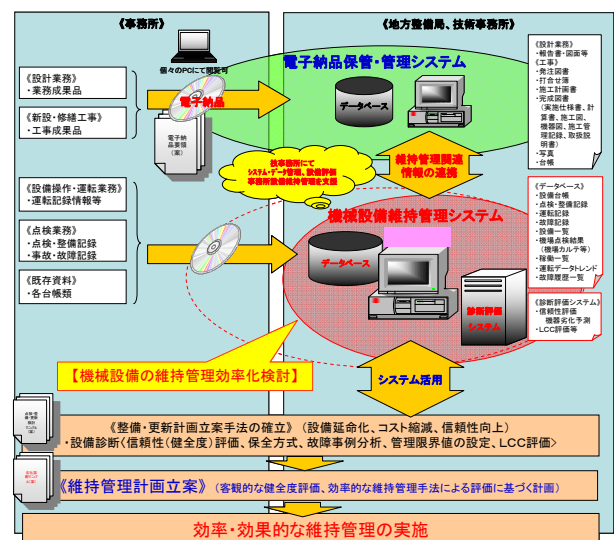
《事務所》

《地方整備局、技術事務所》

個々のPCにて閲覧等

電子納品保管・管理システム

《設計業務》
・業務成果品

《新設・修繕工事》
・工事成果品

電子納品

電子納品要領(案)

データベース

《設計業務》
・報告書・図面等
《工事》
・発注図書
・打合せ簿
・施工計画書
・完成図書
（実施仕様書、計算書、施工図、機器図、施工管理記録、取扱説明書）
・写真
・台帳

技術事務所にてシステム・データ管理、設備評価事務所設備維持管理を支援

維持管理関連情報の連携

《設備操作・運転業務》
・運転記録情報等

機械設備維持管理システム

《点検業務》
・点検・整備記録
・事故・故障記録

《データベース》
・設備台帳
・点検・整備記録
・運転記録
・故障記録
・設備一覧
・機場点検結果（機場カルテ等）
・稼働一覧
・運転データトレンド
・故障履歴一覧

《既存資料》
・各台帳類

データベース

診断評価システム

《診断評価システム》
・信頼性評価
　機器劣化予測
・LCC評価等

【機械設備の維持管理効率化検討】

システム活用

《整備・更新計画立案手法の確立》（設備延命化、コスト縮減、信頼性向上）
・設備診断《信頼性（健全度）評価、保全方式、故障事例分析、管理限界値の設定、LCC評価》

《維持管理計画立案》（客観的な健全度評価、効率的な維持管理手法による評価に基づく計画）

効率・効果的な維持管理の実施